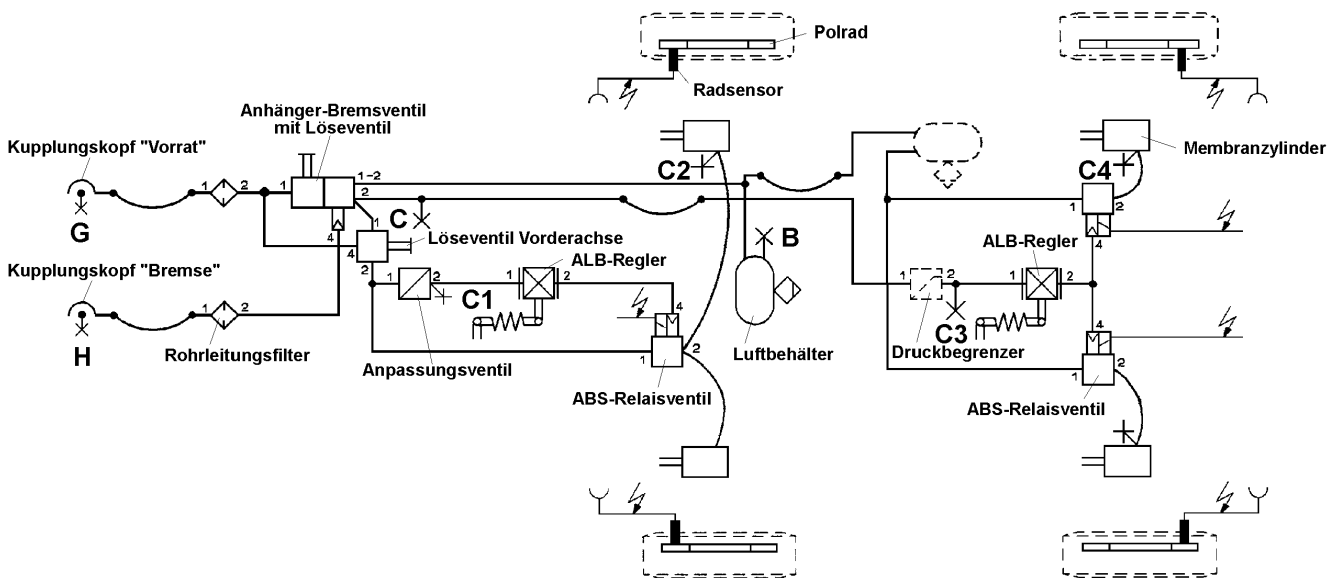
Polrad

Radsensor

Anhänger-Bremsventil mit Löseventil

Kupplungskopf "Vorrat"

Membranzylinder

1–2

2

1

1

2

C2

C4

1

2

G

C

4

1

Löseventil Vorderachse

B

4

Kupplungskopf "Bremse"

4

ALB-Regler

ALB-Regler

2

1

2

1

2

1

2

1

2

1

2

C1

4

C3

4

H

Rohrleitungsfilter

1

2

Luftbehälter

Druckbegrenzer

1

2

Anpassungsventil

ABS-Relaisventil

ABS-Relaisventil